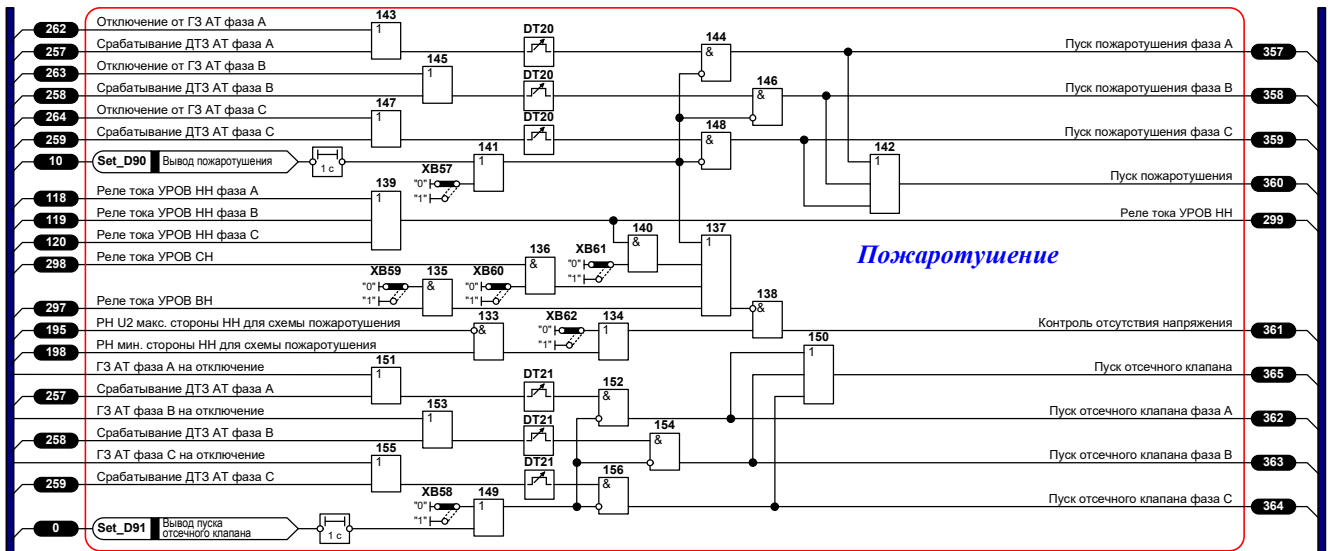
262 Отключение от ГЗ АТ фаза А
257 Срабатывание ДТЗ АТ фаза А
263 Отключение от ГЗ АТ фаза В
258 Срабатывание ДТЗ АТ фаза В
264 Отключение от ГЗ АТ фаза С
259 Срабатывание ДТЗ АТ фаза С
10 Set_D90 Вывод пожаротушения
1 с
118 Реле тока УРОВ НН фаза А
119 Реле тока УРОВ НН фаза В
120 Реле тока УРОВ НН фаза С
298 Реле тока УРОВ СН
297 Реле тока УРОВ ВН
195 РН U2 макс. стороны НН для схемы пожаротушения
198 РН мин. стороны НН для схемы пожаротушения
ГЗ АТ фаза А на отключение
257 Срабатывание ДТЗ АТ фаза А
ГЗ АТ фаза В на отключение
258 Срабатывание ДТЗ АТ фаза В
ГЗ АТ фаза С на отключение
259 Срабатывание ДТЗ АТ фаза С
0 Set_D91 Вывод пуска отсечного клапана
1 с

143 1
145 1
147 1
141 1
139 1
135 &
136 &
140 &
137 1
133 &
134 1
138 &
151 1
153 1
155 1
149 1
152 &
154 &
156 &
150 1
144 &
146 &
148 &
142 1
DT20
DT20
DT20
DT21
DT21
DT21
XB57 "0" "1"
XB59 "0" "1"
XB60 "0" "1"
XB61 "0" "1"
XB62 "0" "1"
XB58 "0" "1"

Пожаротушение

Пуск пожаротушения фаза А 357
Пуск пожаротушения фаза В 358
Пуск пожаротушения фаза С 359
Пуск пожаротушения 360
Реле тока УРОВ НН 299
Контроль отсутствия напряжения 361
Пуск отсечного клапана 365
Пуск отсечного клапана фаза А 362
Пуск отсечного клапана фаза В 363
Пуск отсечного клапана фаза С 364